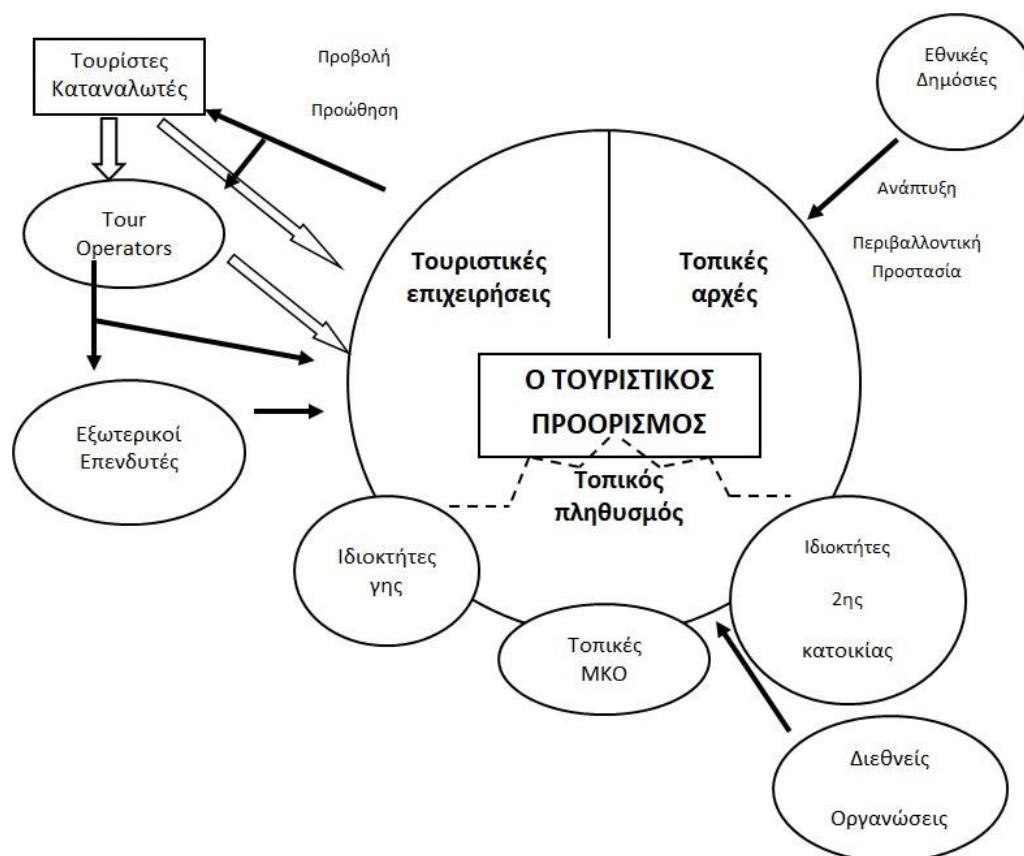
Τουρίστες Καταναλωτές

Προβολή

Προώθηση

Εθνικές Δημόσιες

Tour Operators

Ανάπτυξη

Περιβαλλοντική Προστασία

Τουριστικές επιχειρήσεις

Τοπικές αρχές

Ο ΤΟΥΡΙΣΤΙΚΟΣ ΠΡΟΟΡΙΣΜΟΣ

Εξωτερικοί Επενδυτές

Τοπικός πληθυσμός

Ιδιοκτήτες γης

Ιδιοκτήτες 2ης κατοικίας

Τοπικές ΜΚΟ

Διεθνείς Οργανώσεις